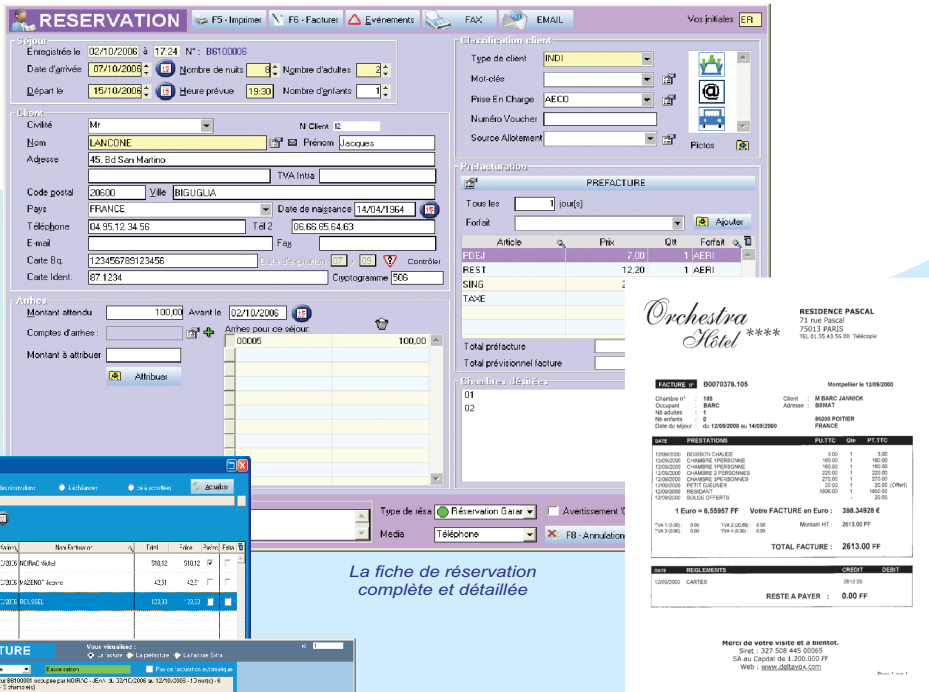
RESERVATION F5 - Imprimer F6 - Facturer Evénements FAX EMAIL Vos initiales ER

Séjour
Enregistrée le 02/10/2006 à 17:24 N° : B6100006
Date d'arrivée 07/10/2006 Nombre de nuits 8 Nombre d'adultes 2
Départ le 15/10/2006 Heure prévue 19:30 Nombre d'enfants 1

Classification client
Type de client INDI
Mot-clé
Prise En Charge AECO
Numéro Voucher
Source Allotement
Pictos

Client
Civilité Mr N Client 12
Nom LANCONE Prénom Jacques
Adresse 45, Bd San Martino
TVA Intra
Code postal 20600 Ville BIGUGLIA
Pays FRANCE Date de naissance 14/04/1964
Téléphone 04.95.12.34.56 Tél 2 06.66.65.64.63
E-mail Fax
Carte Bq. 1234567891234 56 Date d'expiration 07 / 08 Contrôler
Carte Ident. 87.1234 Cryptogramme 506

Préfacturation
PREFACTURE
Tous les 1 jour(s)
Forfait Ajouter

| Article | Prix | Qté | Forfait |
|---|---|---|---|
| PDEJ | 7,00 | 1 | AERI |
| REST | 12,20 | 1 | AERI |
| SING | 2 | | |
| TAXE | | | |

Total préfacture
Total prévisionnel facture

Arrhes
Montant attendu 100,00 Avant le 02/10/2006
Comptes d'arrhes : Arrhes pour ce séjour :
00005 100,00
Montant à attribuer
Attribuer

Chambres dédiées
01
02

Type de résa Réservation Garan Avertissement
Media Téléphone F8 - Annulation

La fiche de réservation complète et détaillée

Orchestra Hôtel ****
RESIDENCE PASCAL
71 rue Pascal
75013 PARIS
TEL 01.55.43.56.00 Télécopie

FACTURE n° B0070376.105 Montpellier le 12/09/2000
Chambre n° 105 Client M BARC JANNICK
Occupant BARC Adresse BSMAT
Nb adultes 1
Nb enfants 0 86000 POITIER
Date du séjour du 12/09/2000 au 14/09/2000 FRANCE

| DATE | PRESTATIONS | PU.TTC | Qte | PT.TTC |
|---|---|---|---|---|
| 12/09/2000 | BOISSON CHAUDE | 3.00 | 1 | 3.00 |
| 12/09/2000 | CHAMBRE 1PERSONNE | 160.00 | 1 | 160.00 |
| 13/09/2000 | CHAMBRE 1PERSONNE | 160.00 | 1 | 160.00 |
| 12/09/2000 | CHAMBRE 2 PERSONNES | 220.00 | 1 | 220.00 |
| 12/09/2000 | CHAMBRE 3PERSONNES | 270.00 | 1 | 270.00 |
| 12/09/2000 | PETIT DJEUNER | 20.00 | 1 | 20.00 (Offert) |
| 12/09/2000 | RESIDANT | 1800.00 | 1 | 1800.00 |
| 12/09/2000 | SOLDE OFFERTS | | | 20.00 |

1 Euro = 6,55957 FF Votre FACTURE en Euro : 398.34928 €
Montant HT : 2613.00 FF
TOTAL FACTURE : 2613.00 FF

| DATE | REGLEMENTS | CREDIT | DEBIT |
|---|---|---|---|
| 12/09/2000 | CARTES | 2613.00 | |

RESTE A PAYER : 0.00 FF

Merci de votre visite et à bientot.
Siret : 327 508 445 00065
SA au Capital de 1.200.000 FF
Web : www.deltavox.com

Nom Prénom | Total | Solde
NOIRAC Michel 510,12 510,12
MAZENOT Jeanne 42,31 42,31
ROUSSEL 123,33 123,33
FACTURE
Vous visualisez : La facture La préfacture La facture Extra
Basse saison